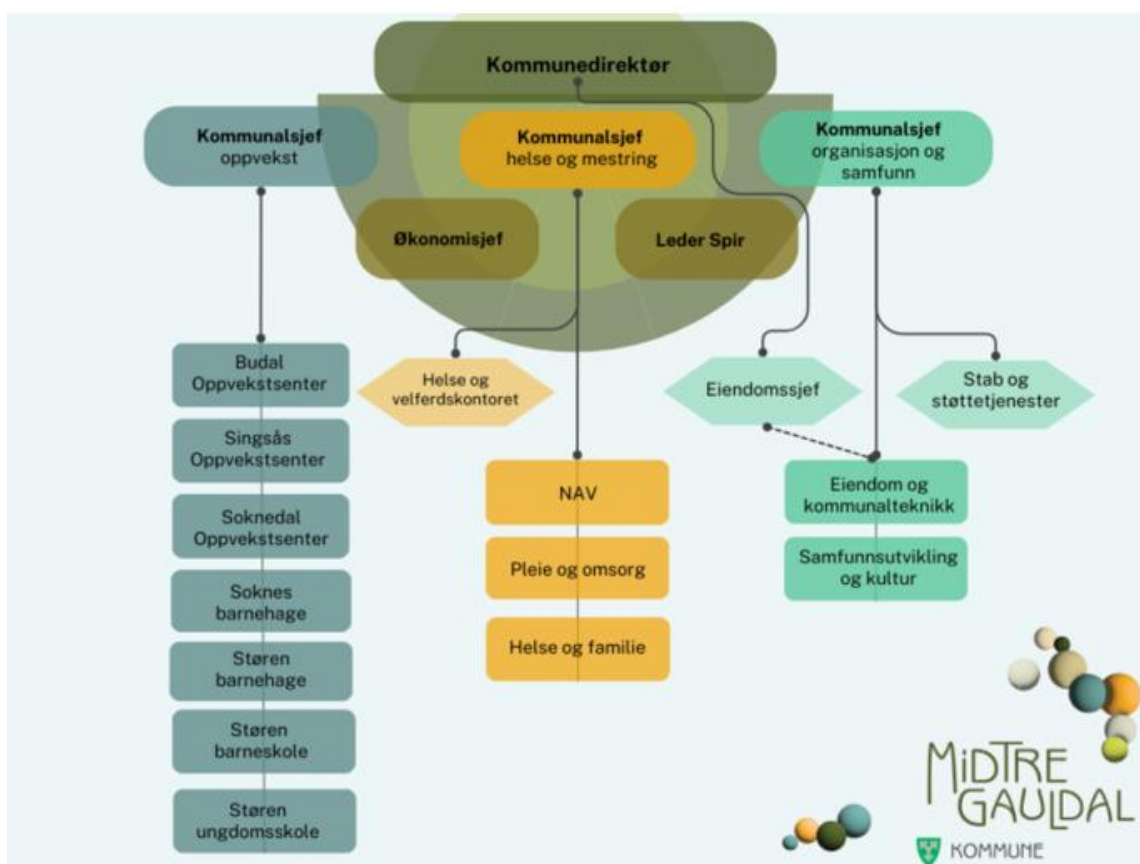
Kommunedirektør

Kommunalsjef oppvekst

Kommunalsjef helse og mestring

Kommunalsjef organisasjon og samfunn

Økonomisjef

Leder Spir

Budal Oppvekstsenter

Singsås Oppvekstsenter

Soknedal Oppvekstsenter

Soknes barnehage

Støren barnehage

Støren barneskole

Støren ungdomsskole

Helse og velferdskontoret

NAV

Pleie og omsorg

Helse og familie

Eiendomssjef

Stab og støttetjenester

Eiendom og kommunalteknikk

Samfunnsutvikling og kultur

MIDTRE GAULDAL

KOMMUNE